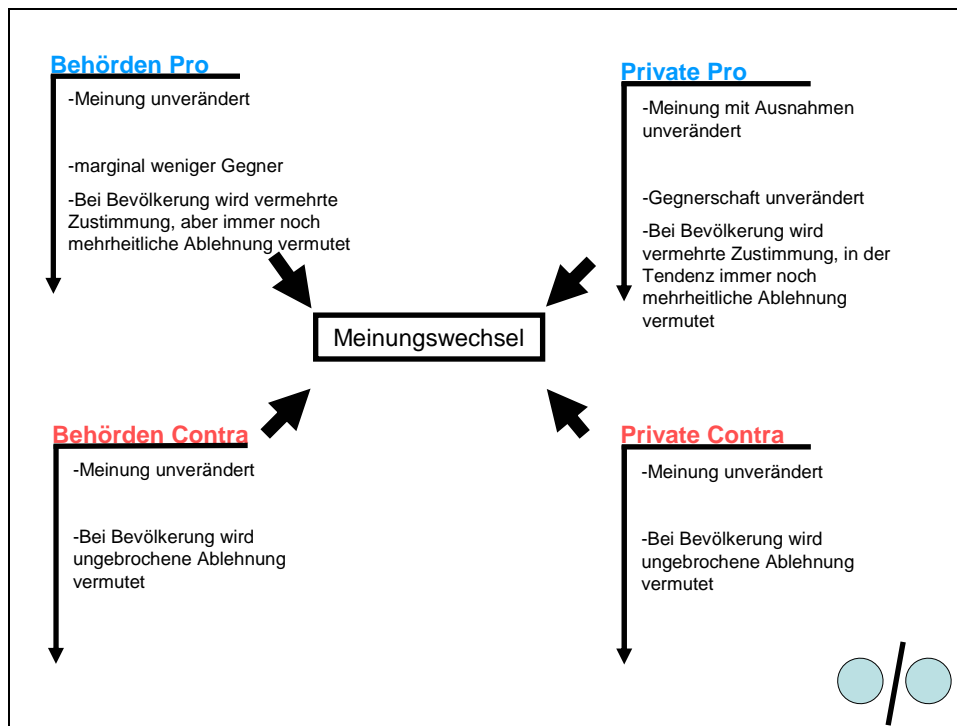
Behörden Pro

-Meinung unverändert

-marginal weniger Gegner

-Bei Bevölkerung wird vermehrte Zustimmung, aber immer noch mehrheitliche Ablehnung vermutet

Private Pro

-Meinung mit Ausnahmen unverändert

-Gegnerschaft unverändert

-Bei Bevölkerung wird vermehrte Zustimmung, in der Tendenz immer noch mehrheitliche Ablehnung vermutet

Meinungswechsel

Behörden Contra

-Meinung unverändert

-Bei Bevölkerung wird ungebrochene Ablehnung vermutet

Private Contra

-Meinung unverändert

-Bei Bevölkerung wird ungebrochene Ablehnung vermutet